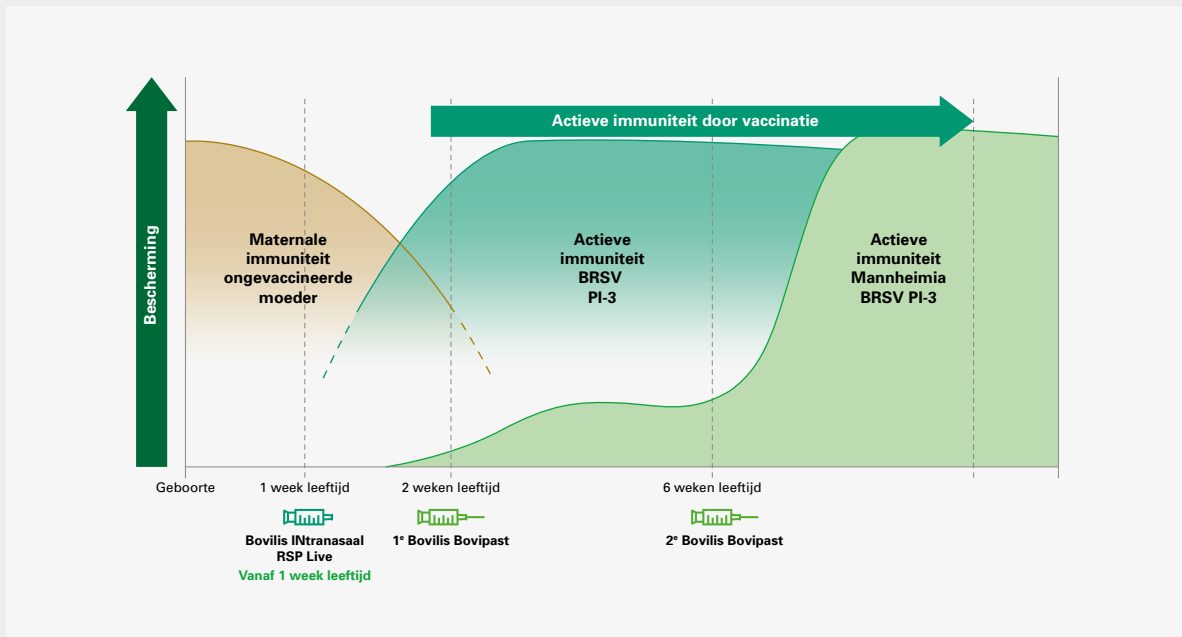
Bescherming

Actieve immuniteit door vaccinatie

Maternale immuniteit ongevaccineerde moeder

Actieve immuniteit BRSV PI-3

Actieve immuniteit Mannheimia BRSV PI-3

Geboorte

1 week leeftijd

2 weken leeftijd

6 weken leeftijd

Bovilis INtranasaal RSP Live
Vanaf 1 week leeftijd

1e Bovilis Bovipast

2e Bovilis Bovipast